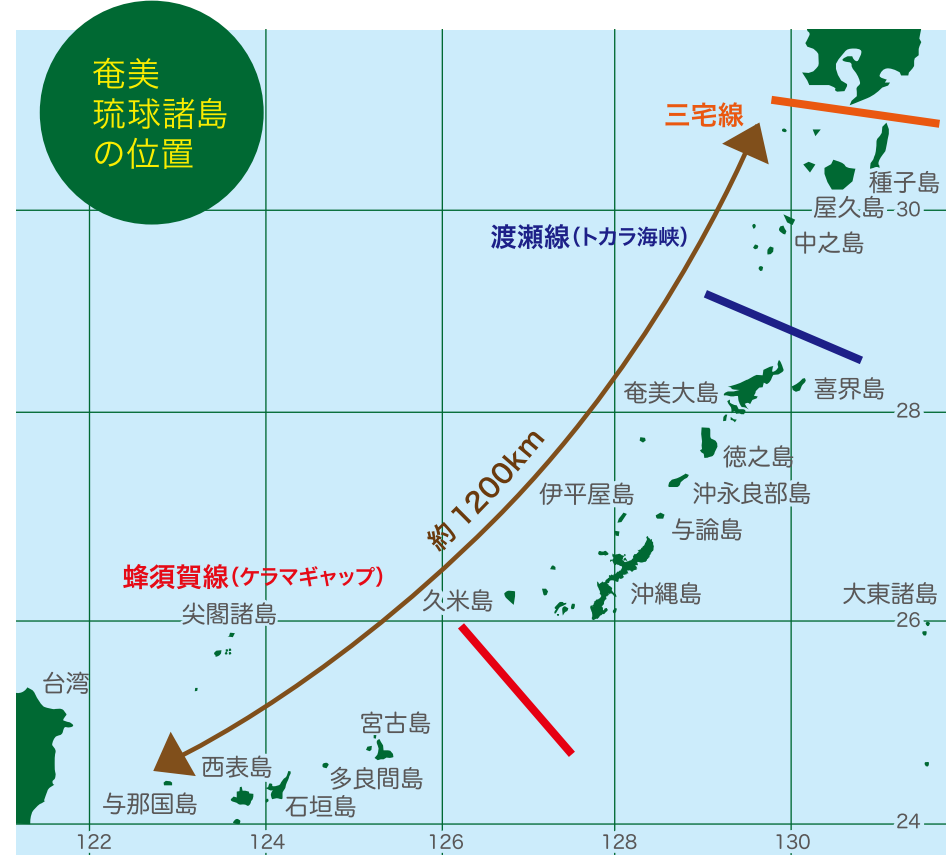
奄美
琉球諸島
の位置

三宅線

種子島
屋久島
30

渡瀬線(トカラ海峡)

中之島

奄美大島
喜界島
28

徳之島
伊平屋島
沖永良部島
与論島

約1200km

蜂須賀線(ケラマギャップ)

尖閣諸島
久米島
沖縄島
大東諸島
26

台湾

宮古島
西表島
多良間島
与那国島
石垣島
24

122
124
126
128
130